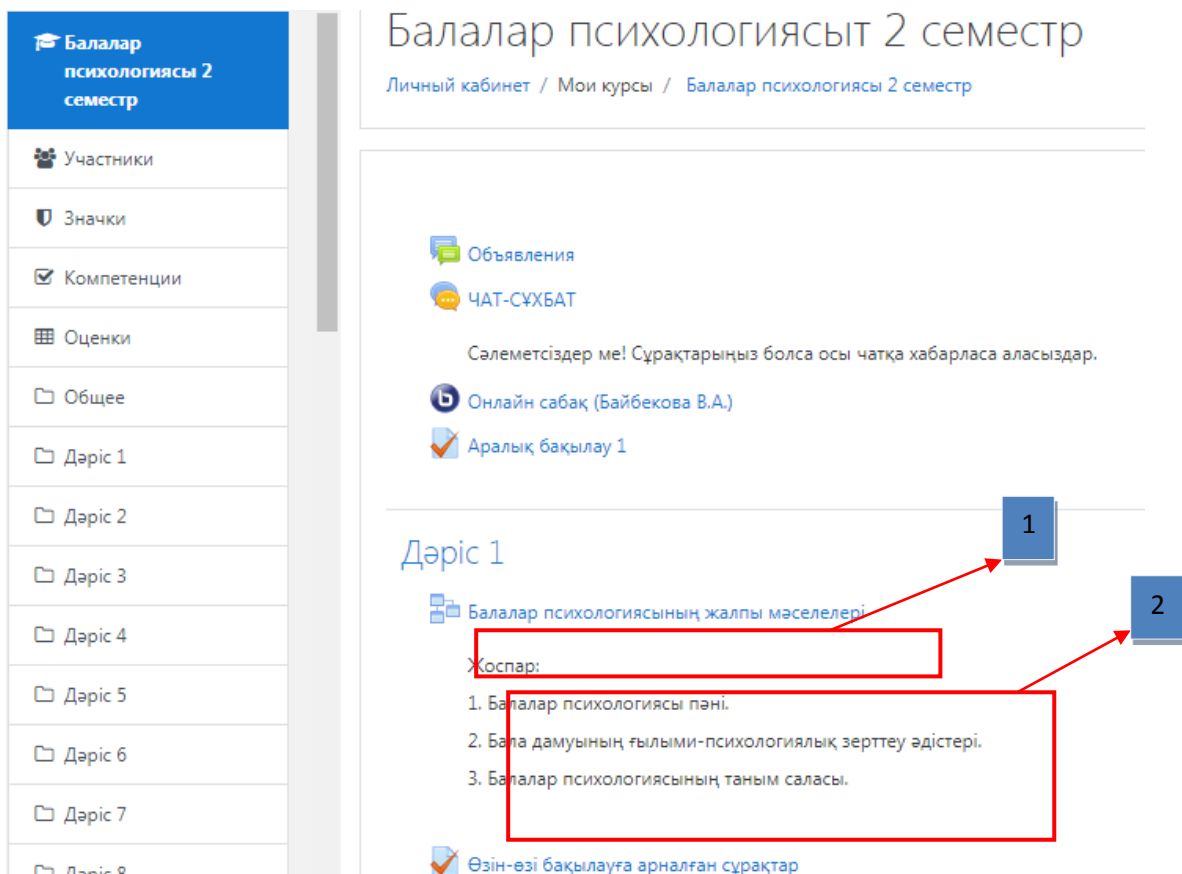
Балалар психологиясы 2 семестр

Участники

Значки

Компетенции

Оценки

Общее

Дәріс 1

Дәріс 2

Дәріс 3

Дәріс 4

Дәріс 5

Дәріс 6

Дәріс 7

Дәріс 8

Балалар психологиясыт 2 семестр

Личный кабинет / Мои курсы / Балалар психологиясы 2 семестр

Объявления

ЧАТ-СҰХБАТ

Сәлеметсіздер ме! Сұрақтарыңыз болса осы чатқа хабарласа аласыздар.

Онлайн сабақ (Байбекова В.А.)

Аралық бақылау 1

Дәріс 1

1

2

Балалар психологиясының жалпы мәселелері

Жоспар:

1. Балалар психологиясы пәні.

2. Бала дамуының ғылыми-психологиялық зерттеу әдістері.

3. Балалар психологиясының таным саласы.

Өзін-өзі бақылауға арналған сұрақтар